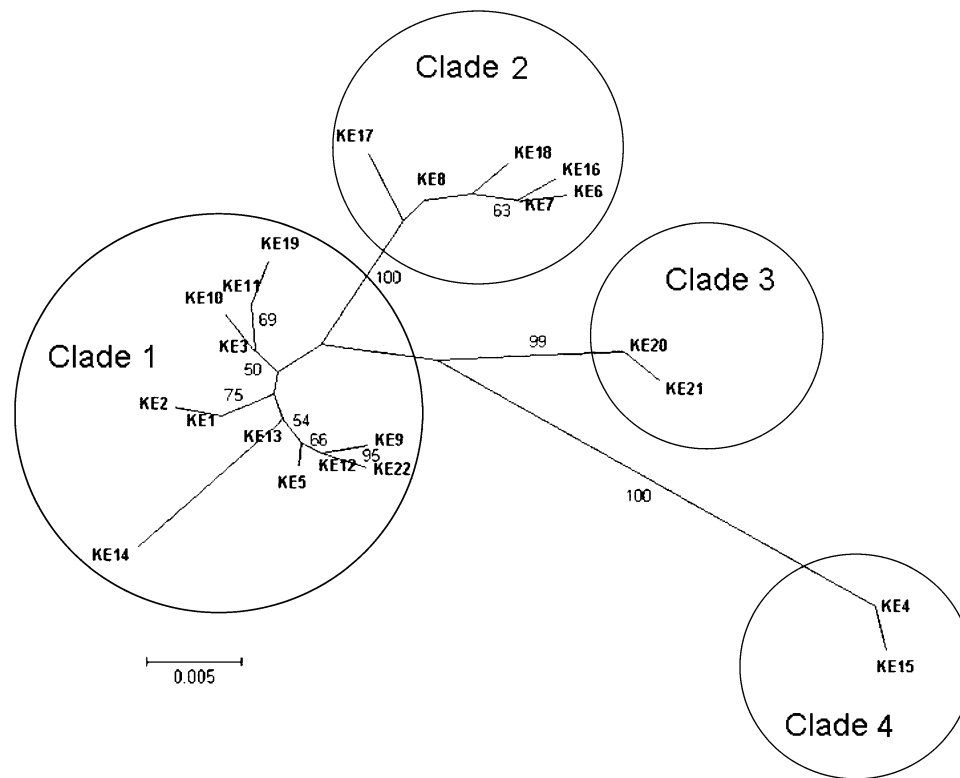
Clade 2

KE17

KE8

KE18

KE16

KE6

KE7

63

100

KE19

KE11

KE10

69

Clade 3

KE3

99

KE20

Clade 1

50

KE21

75

KE2

KE1

54

KE13

66

KE9

95

KE12

KE22

KE5

100

KE14

KE4

0.005

KE15

Clade 4